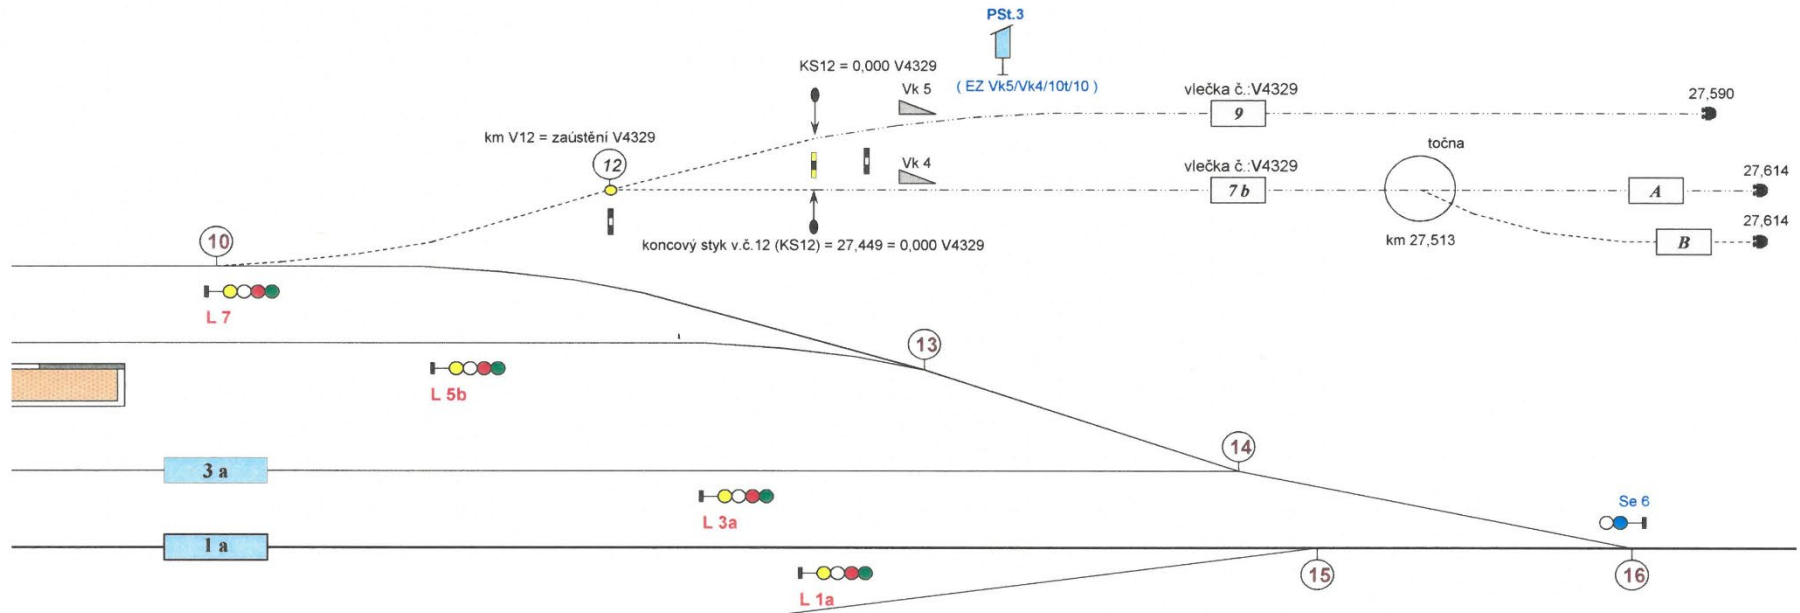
PSt.3

( EZ Vk5/Vk4/10t/10 )

KS12 = 0,000 V4329

Vk 5

vlečka č.:V4329

9

27,590

km V12 = zaústění V4329

12

Vk 4

vlečka č.:V4329

7 b

točna

A

27,614

B

27,614

km 27,513

koncový styk v.č.12 (KS12) = 27,449 = 0,000 V4329

10

L 7

13

L 5b

14

3 a

L 3a

Se 6

1 a

L 1a

15

16